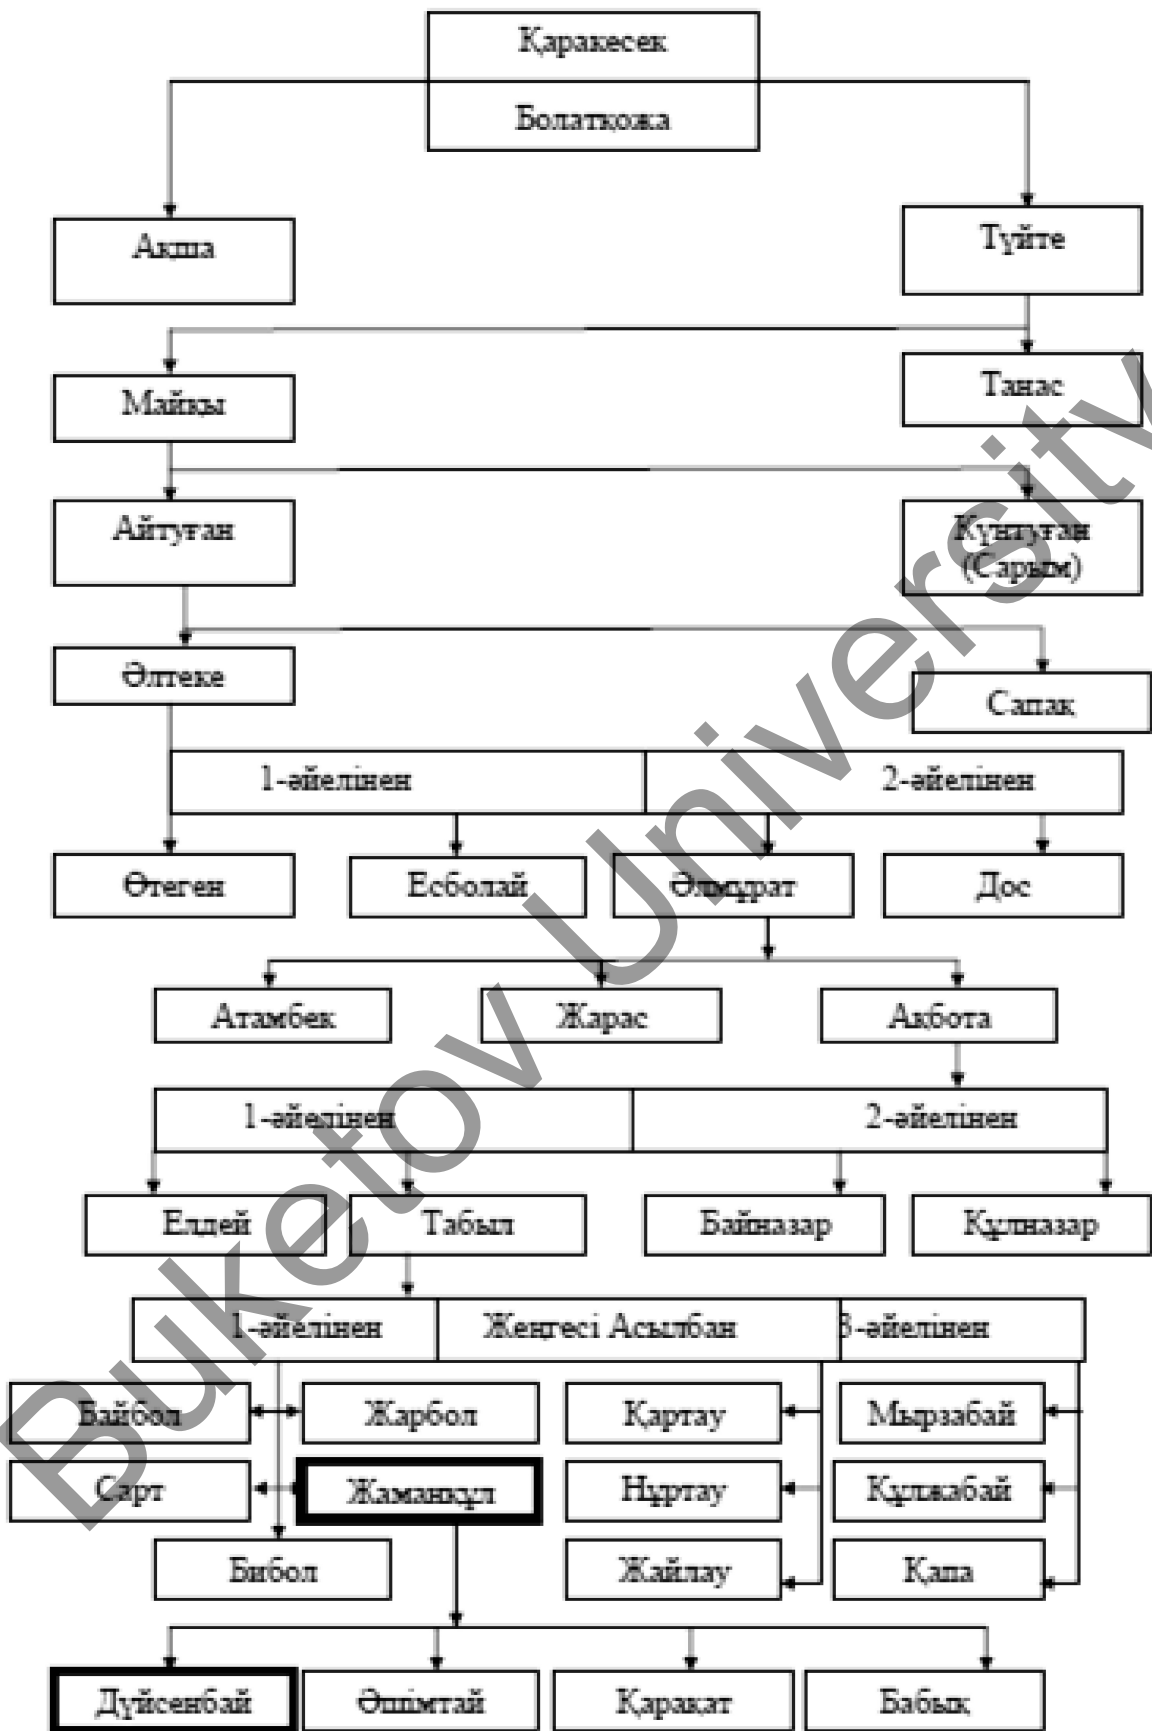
Қаракесек
Болатқожа
Ақша
Түйте
Майқы
Танас
Айтуған
Күнтуған (Сарым)
Әлтеке
Сапақ
1-әйелінен
2-әйелінен
Өтеген
Есболай
Әлмұрат
Дос
Атамбек
Жарас
Ақбота
1-әйелінен
2-әйелінен
Елдей
Табыл
Байназар
Құлназар
1-әйелінен
Жеңгесі Асылбан
3-әйелінен
Байбол
Жарбол
Қартау
Мырзабай
Сарт
Жаманқұл
Нұртау
Құлжабай
Бибол
Жайлау
Қапа
Дүйсенбай
Әшімтай
Қарақат
Бабық
Buketov University